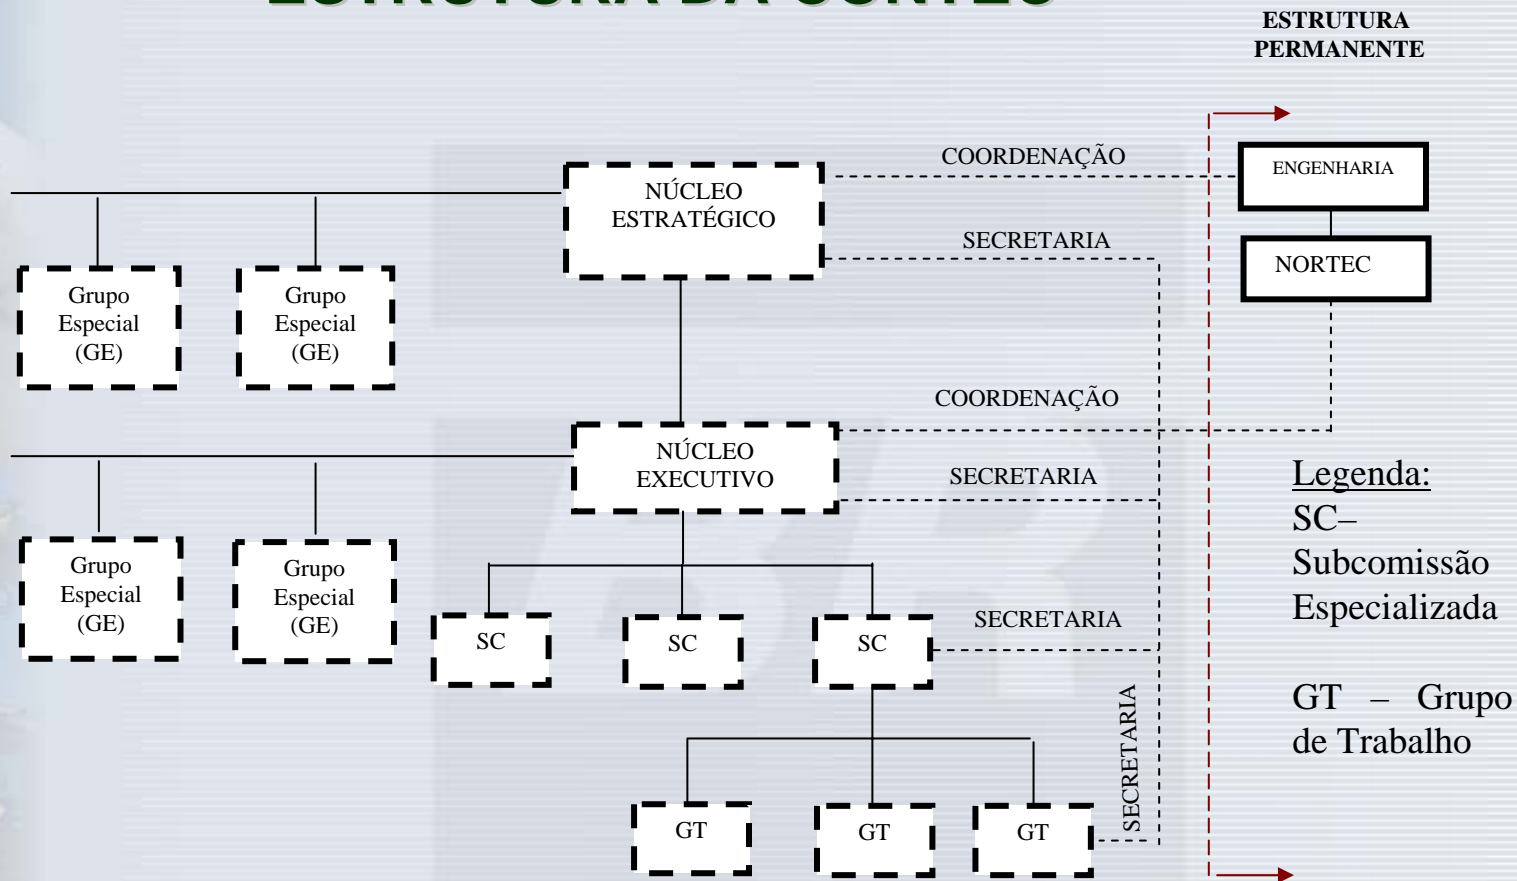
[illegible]

ESTRUTURA PERMANENTE

NÚCLEO ESTRATÉGICO

COORDENAÇÃO

ENGENHARIA

SECRETARIA

NORTEC

Grupo Especial (GE)

Grupo Especial (GE)

COORDENAÇÃO

NÚCLEO EXECUTIVO

SECRETARIA

Legenda:
SC– Subcomissão Especializada

GT – Grupo de Trabalho

Grupo Especial (GE)

Grupo Especial (GE)

SC

SC

SC

SECRETARIA

SECRETARIA

GT

GT

GT